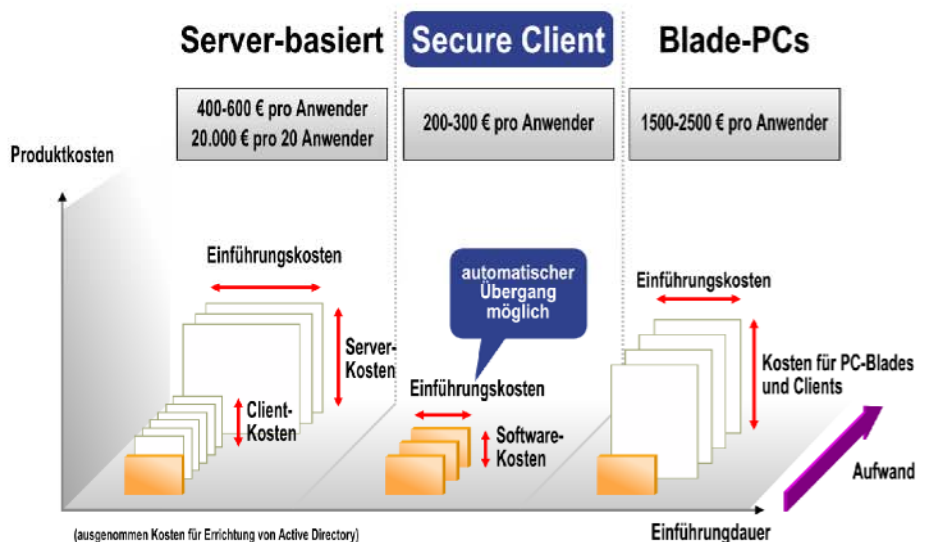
Server-basiert

Secure Client

Blade-PCs

400-600 € pro Anwender
20.000 € pro 20 Anwender

200-300 € pro Anwender

1500-2500 € pro Anwender

Produktkosten

Einführungskosten

Server-Kosten

Client-Kosten

automatischer Übergang möglich

Einführungskosten

Software-Kosten

Einführungskosten

Kosten für PC-Blades und Clients

Aufwand

(ausgenommen Kosten für Errichtung von Active Directory)

Einführungdauer